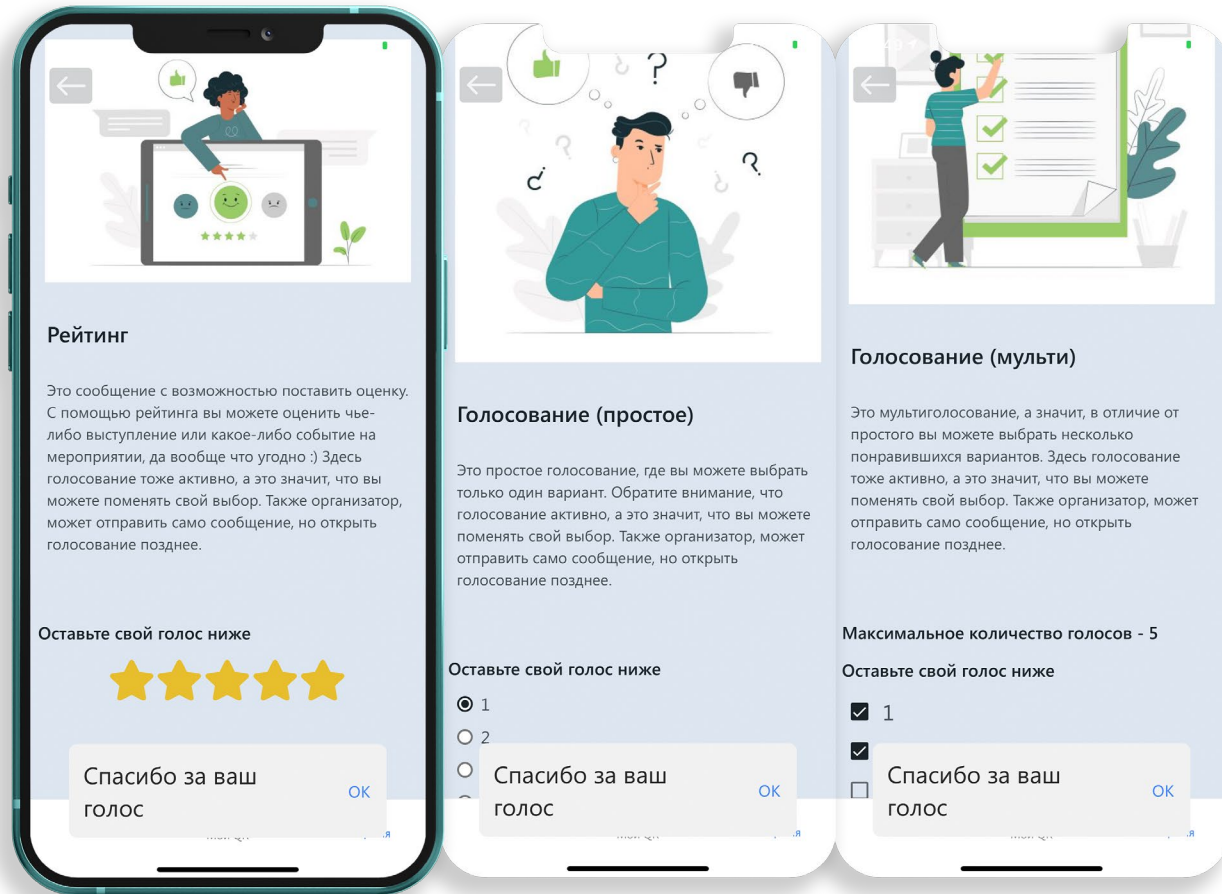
Рейтинг

Это сообщение с возможностью поставить оценку. С помощью рейтинга вы можете оценить чье-либо выступление или какое-либо событие на мероприятии, да вообще что угодно :) Здесь голосование тоже активно, а это значит, что вы можете поменять свой выбор. Также организатор, может отправить само сообщение, но открыть голосование позднее.

Оставьте свой голос ниже

Спасибо за ваш голос
OK

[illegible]

Голосование (простое)

Это простое голосование, где вы можете выбрать только один вариант. Обратите внимание, что голосование активно, а это значит, что вы можете поменять свой выбор. Также организатор, может отправить само сообщение, но открыть голосование позднее.

Оставьте свой голос ниже

1
2

Спасибо за ваш голос
OK

Мои QR

Голосование (мульти)

Это мультиголосование, а значит, в отличие от простого вы можете выбрать несколько понравившихся вариантов. Здесь голосование тоже активно, а это значит, что вы можете поменять свой выбор. Также организатор, может отправить само сообщение, но открыть голосование позднее.

Максимальное количество голосов - 5

Оставьте свой голос ниже

1

Спасибо за ваш голос
OK

Мои QR